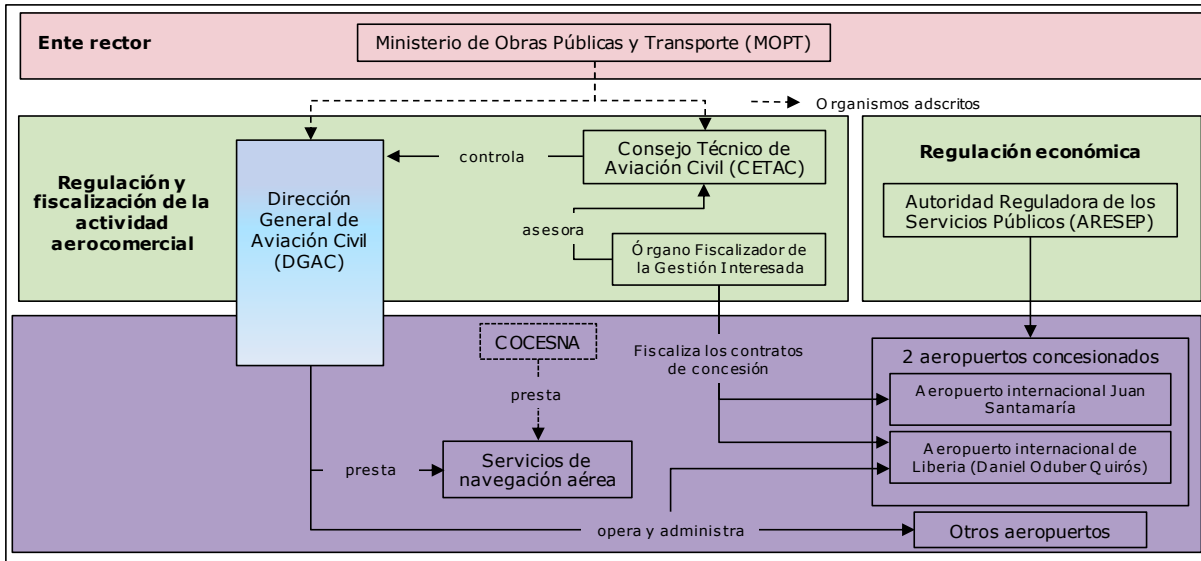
Ente rector

Ministerio de Obras Públicas y Transporte (MOPT)

Organismos adscritos

Regulación y fiscalización de la actividad aerocomercial

Dirección General de Aviación Civil (DGAC)

controla

Consejo Técnico de Aviación Civil (CETAC)

asesora

Órgano Fiscalizador de la Gestión Interesada

Regulación económica

Autoridad Reguladora de los Servicios Públicos (ARESEP)

COCESNA

presta

Fiscaliza los contratos de concesión

2 aeropuertos concesionados

Aeropuerto internacional Juan Santamaría

Aeropuerto internacional de Liberia (Daniel Oduber Quirós)

presta

Servicios de navegación aérea

opera y administra

Otros aeropuertos